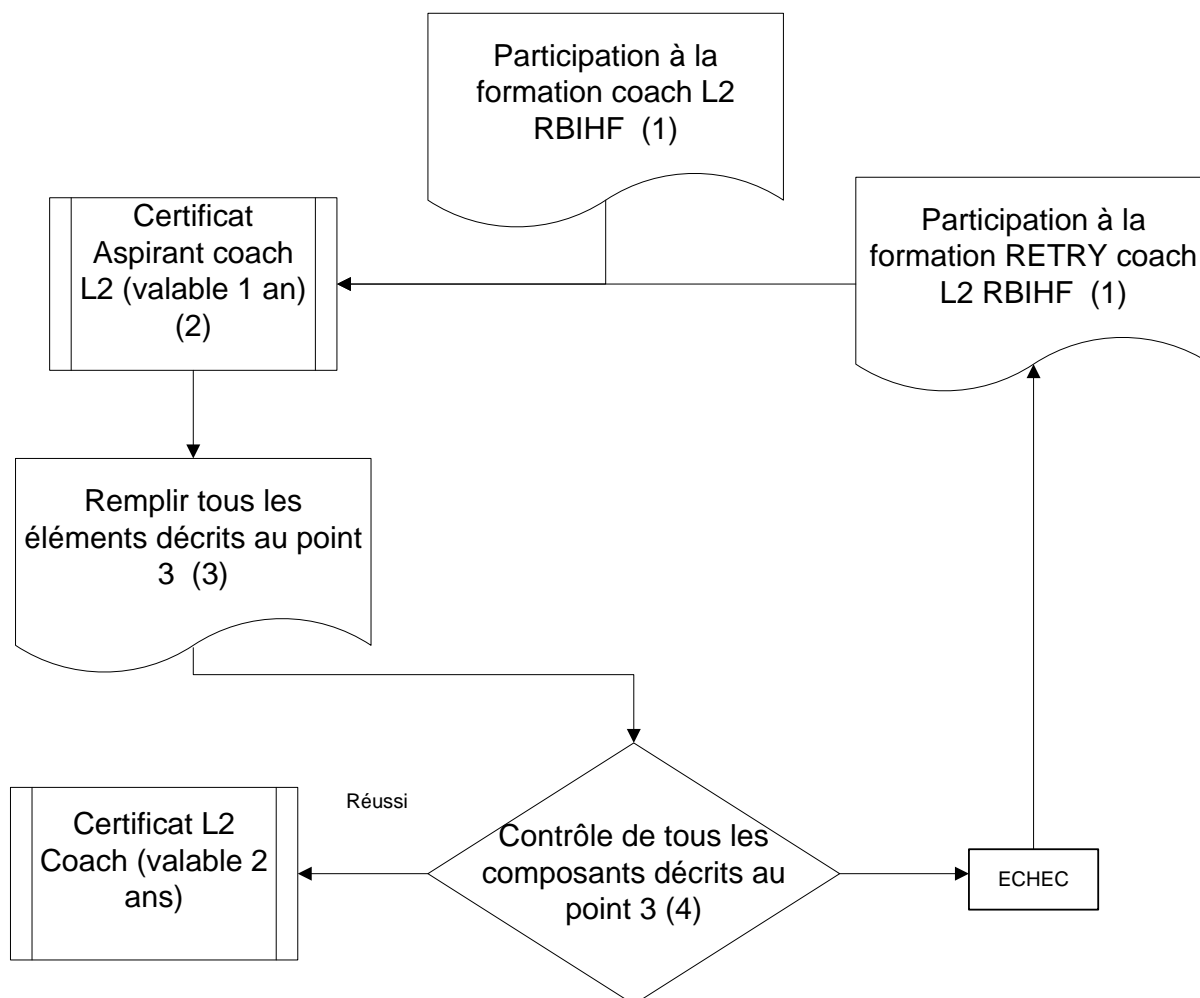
Participation à la formation coach L2 RBIHF (1)

Certificat Aspirant coach L2 (valable 1 an) (2)

Participation à la formation RETRY coach L2 RBIHF (1)

Remplir tous les éléments décrits au point 3 (3)

Réussi

Certificat L2 Coach (valable 2 ans)

Contrôle de tous les composants décrits au point 3 (4)

ECHEC